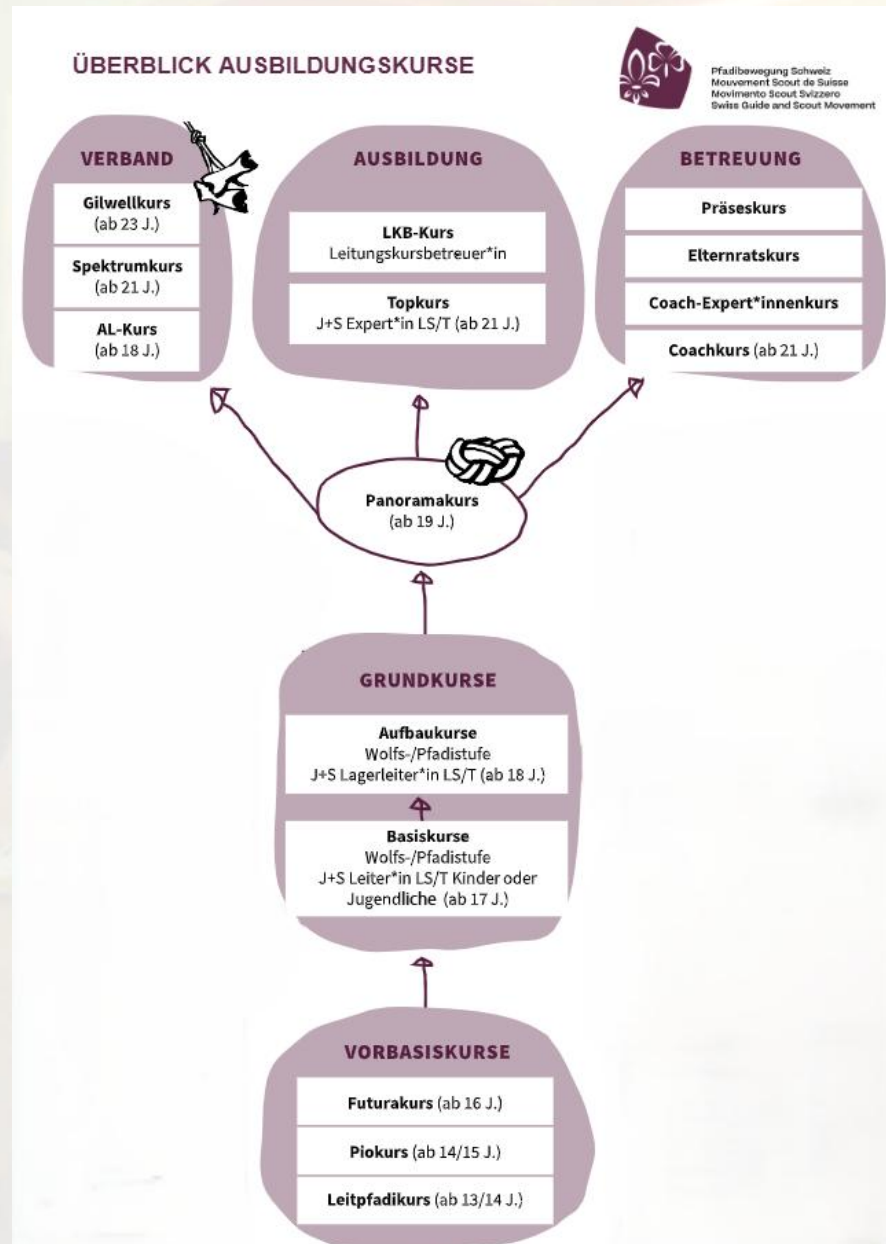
ÜBERBLICK AUSBILDUNGSKURSE

Pfadibewegung Schweiz
Mouvement Scout de Suisse
Movimento Scout Svizzero
Swiss Guide and Scout Movement

VERBAND

Gilwellkurs (ab 23 J.)

Spektrumkurs (ab 21 J.)

AL-Kurs (ab 18 J.)

AUSBILDUNG

LKB-Kurs Leitungskursbetreuer*in

Topkurs J+S Expert*in LS/T (ab 21 J.)

BETREUUNG

Präseskurs

Elternratskurs

Coach-Expert*innenkurs

Coachkurs (ab 21 J.)

Panoramakurs (ab 19 J.)

GRUNDKURSE

Aufbaukurse Wolfs-/Pfadistufe J+S Lagerleiter*in LS/T (ab 18 J.)

Basiskurse Wolfs-/Pfadistufe J+S Leiter*in LS/T Kinder oder Jugendliche (ab 17 J.)

VORBASISKURSE

Futurakurs (ab 16 J.)

Piokurs (ab 14/15 J.)

Leitpfadikurs (ab 13/14 J.)